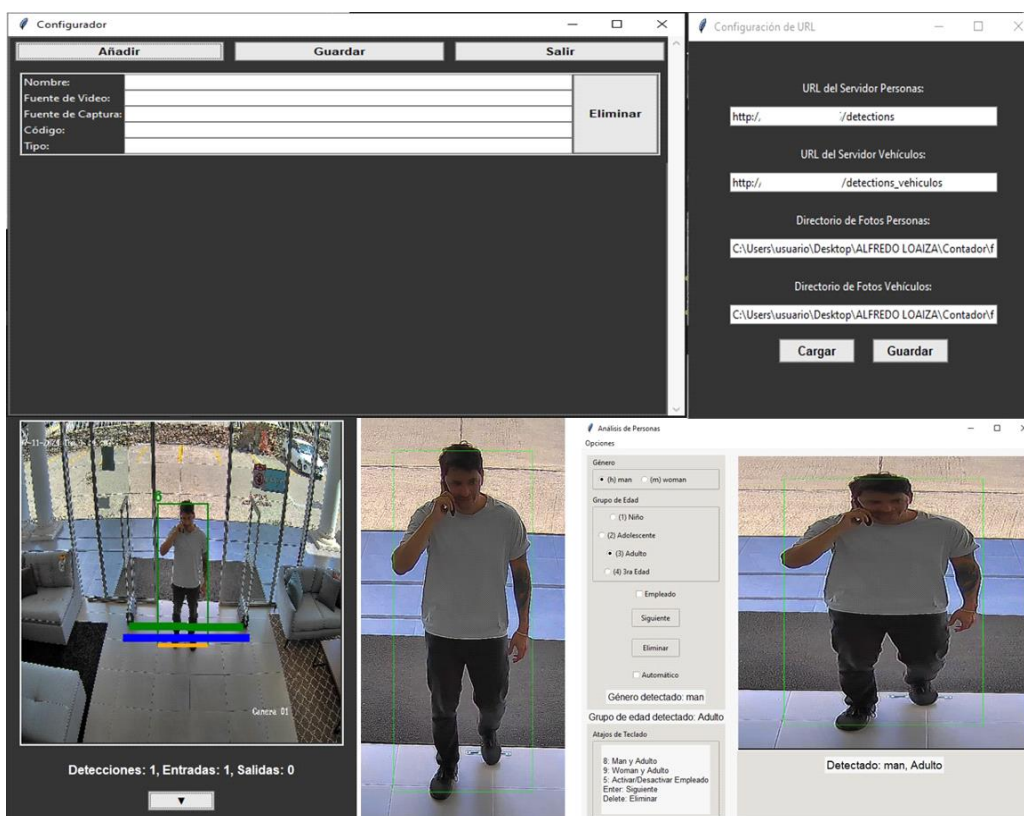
Configurador

Añadir
Guardar
Salir

Nombre:
Fuente de Video:
Fuente de Captura:
Código:
Tipo:

Eliminar

Configuración de URL

URL del Servidor Personas:
http:/, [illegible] /detections

URL del Servidor Vehículos:
http:/, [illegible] /detections_vehiculos

Directorio de Fotos Personas:
C:\Users\usuario\Desktop\ALFREDO LOAIZA\Contador\f

Directorio de Fotos Vehículos:
C:\Users\usuario\Desktop\ALFREDO LOAIZA\Contador\f

Cargar
Guardar

Camera 01

Detecciones: 1, Entradas: 1, Salidas: 0

▼

Análisis de Personas
Opciones

Género
(h) man
(m) woman

Grupo de Edad
(1) Niño
(2) Adolescente
(3) Adulto
(4) 3ra Edad

Empleado

Siguiente

Eliminar

Automático

Género detectado: man

Grupo de edad detectado: Adulto

Atajos de Teclado
8: Man y Adulto
9: Woman y Adulto
5: Activar/Desactivar Empleado
Enter: Siguiente
Delete: Eliminar

Detectado: man, Adulto